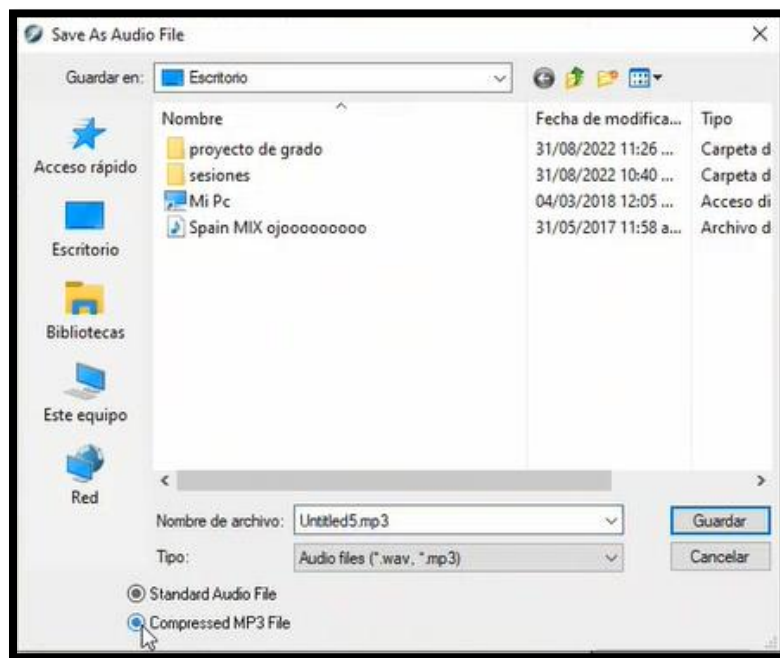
Save As Audio File

Guardar en: Escritorio

Acceso rápido

Escritorio

Bibliotecas

Este equipo

Red

| Nombre | Fecha de modifica... | Tipo |
|---|---|---|
| proyecto de grado | 31/08/2022 11:26 ... | Carpeta d |
| sesiones | 31/08/2022 10:40 ... | Carpeta d |
| Mi Pc | 04/03/2018 12:05 ... | Acceso di |
| Spain MIX ojooooooooo | 31/05/2017 11:58 a... | Archivo d |

Nombre de archivo: Untitled5.mp3

Guardar

Tipo: Audio files (*.wav, *.mp3)

Cancelar

Standard Audio File

Compressed MP3 File